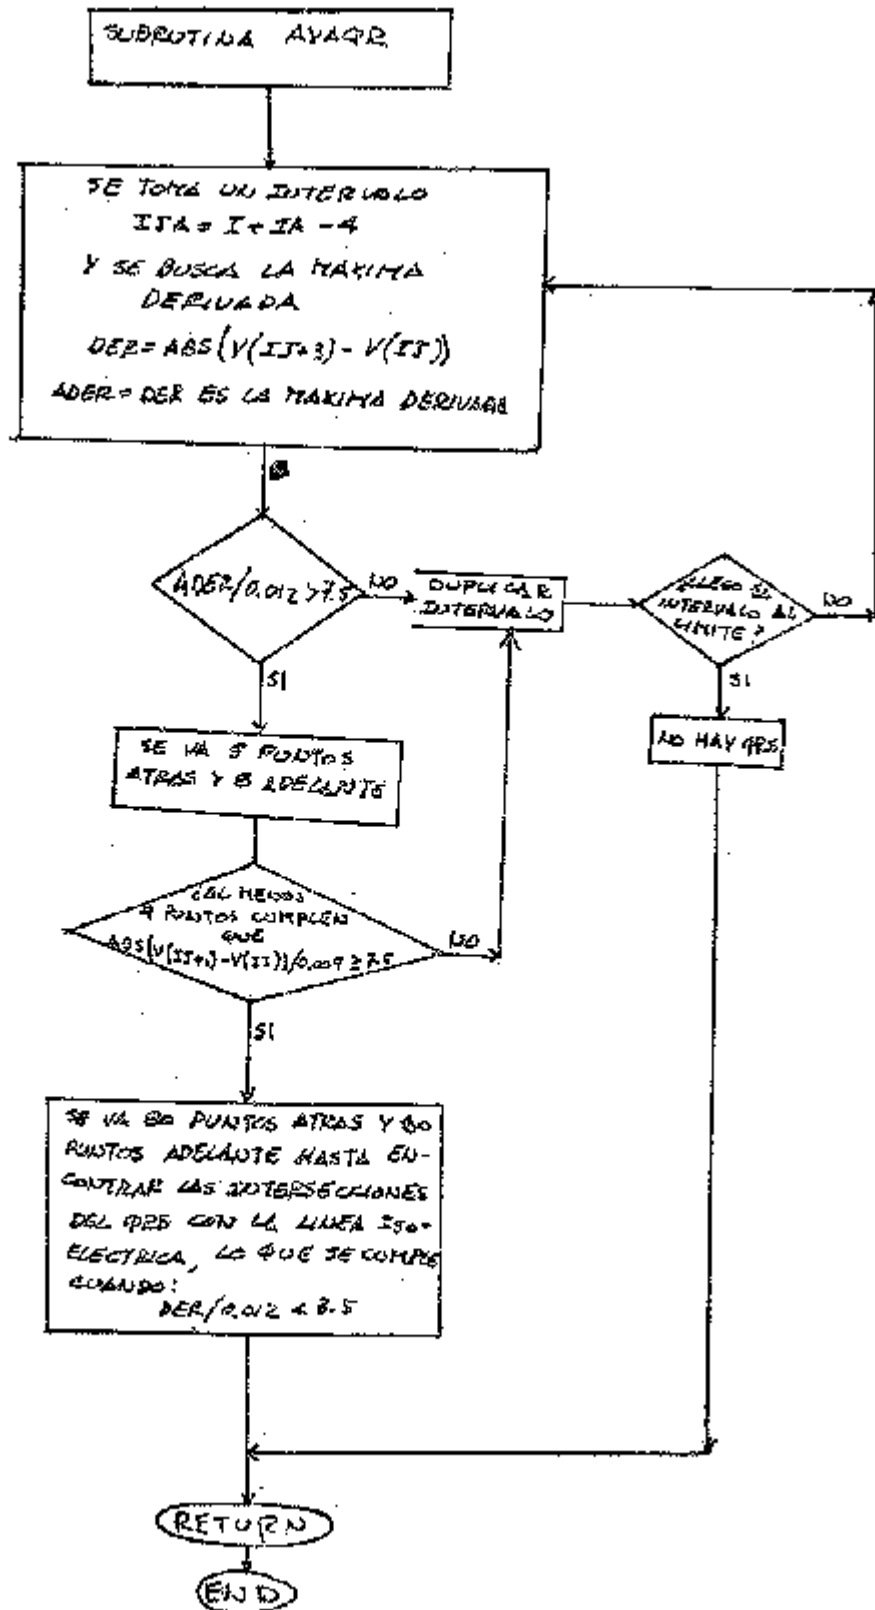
SUBRUTINA AYAQR

SE TOMA UN INTERVALO
IIA = I + IA - 4
Y SE BUSCA LA MAXIMA DERIVADA
DER = ABS (V(II+3) - V(II))
ADER = DER ES LA MAXIMA DERIVADA

ADER/0.012 > 7.5

NO

DUPLICAR INTERVALO

¿LLEGO EL INTERVALO AL LIMITE?

NO

SI

NO HAY QRS.

SI

SE VA 5 PUNTOS ATRAS Y 8 ADELANTE

¿AL MENOS 4 PUNTOS CUMPLEN QUE ABS(V(II+1)-V(II))/0.009 ≥ 7.5

NO

SI

SE VA 80 PUNTOS ATRAS Y 80 PUNTOS ADELANTE HASTA ENCONTRAR LAS INTERSECCIONES DEL QRS CON LA LINEA ISOELECTRICA, LO QUE SE CUMPLE CUANDO:
DER/0.012 < 3.5

RETURN

END